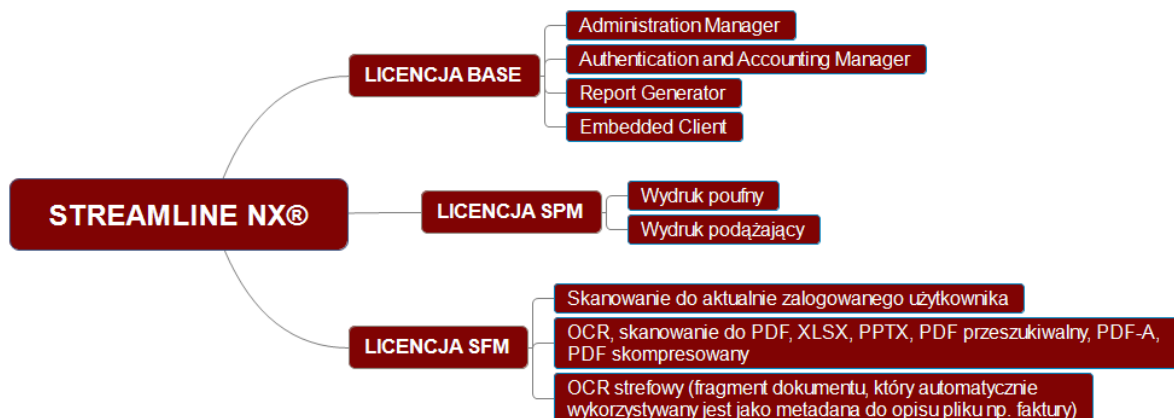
STREAMLINE NX®

LICENCJA BASE

Administration Manager

Authentication and Accounting Manager

Report Generator

Embedded Client

LICENCJA SPM

Wydruk poufny

Wydruk podążający

LICENCJA SFM

Skanowanie do aktualnie zalogowanego użytkownika

OCR, skanowanie do PDF, XLSX, PPTX, PDF przeszukiwalny, PDF-A, PDF skompresowany

OCR strefowy (fragment dokumentu, który automatycznie wykorzystywany jest jako metadana do opisu pliku np. faktury)